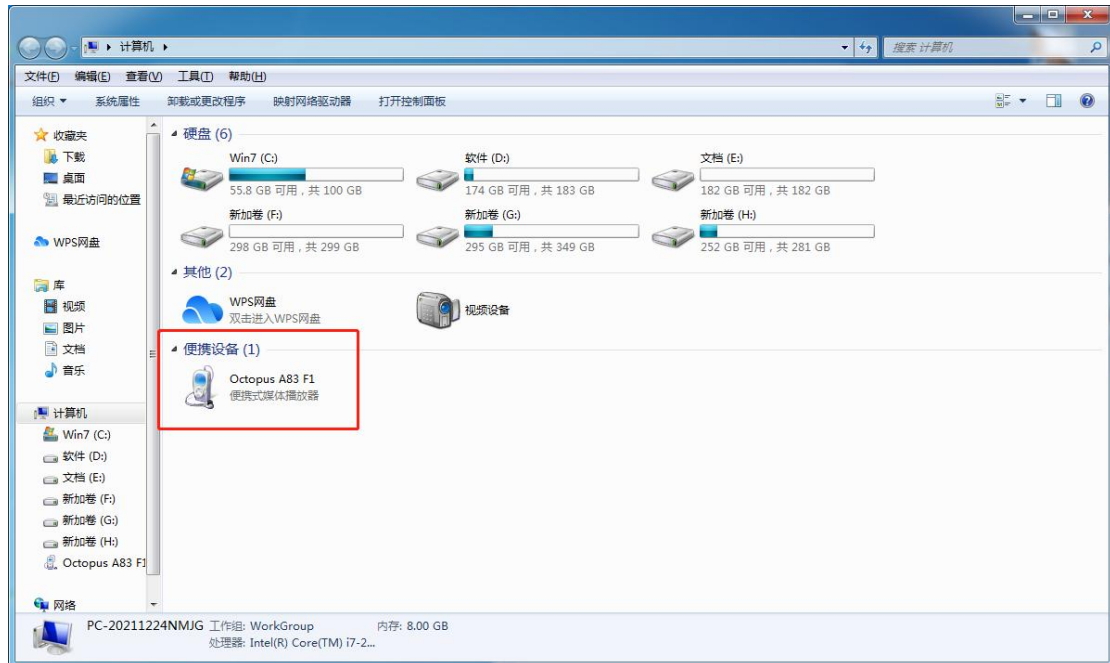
计算机

搜索 计算机

文件(F) 编辑(E) 查看(V) 工具(T) 帮助(H)

组织 ▼ 系统属性 卸载或更改程序 映射网络驱动器 打开控制面板

收藏夹
下载
桌面
最近访问的位置

WPS网盘

库
视频
图片
文档
音乐

计算机
Win7 (C:)
软件 (D:)
文档 (E:)
新加卷 (F:)
新加卷 (G:)
新加卷 (H:)
Octopus A83 F1

网络

硬盘 (6)

Win7 (C:)
55.8 GB 可用，共 100 GB

软件 (D:)
174 GB 可用，共 183 GB

文档 (E:)
182 GB 可用，共 182 GB

新加卷 (F:)
298 GB 可用，共 299 GB

新加卷 (G:)
295 GB 可用，共 349 GB

新加卷 (H:)
252 GB 可用，共 281 GB

其他 (2)

WPS网盘
双击进入WPS网盘

视频设备

便携设备 (1)

Octopus A83 F1
便携式媒体播放器

PC-20211224NMJG 工作组: WorkGroup 内存: 8.00 GB
处理器: Intel(R) Core(TM) i7-2...